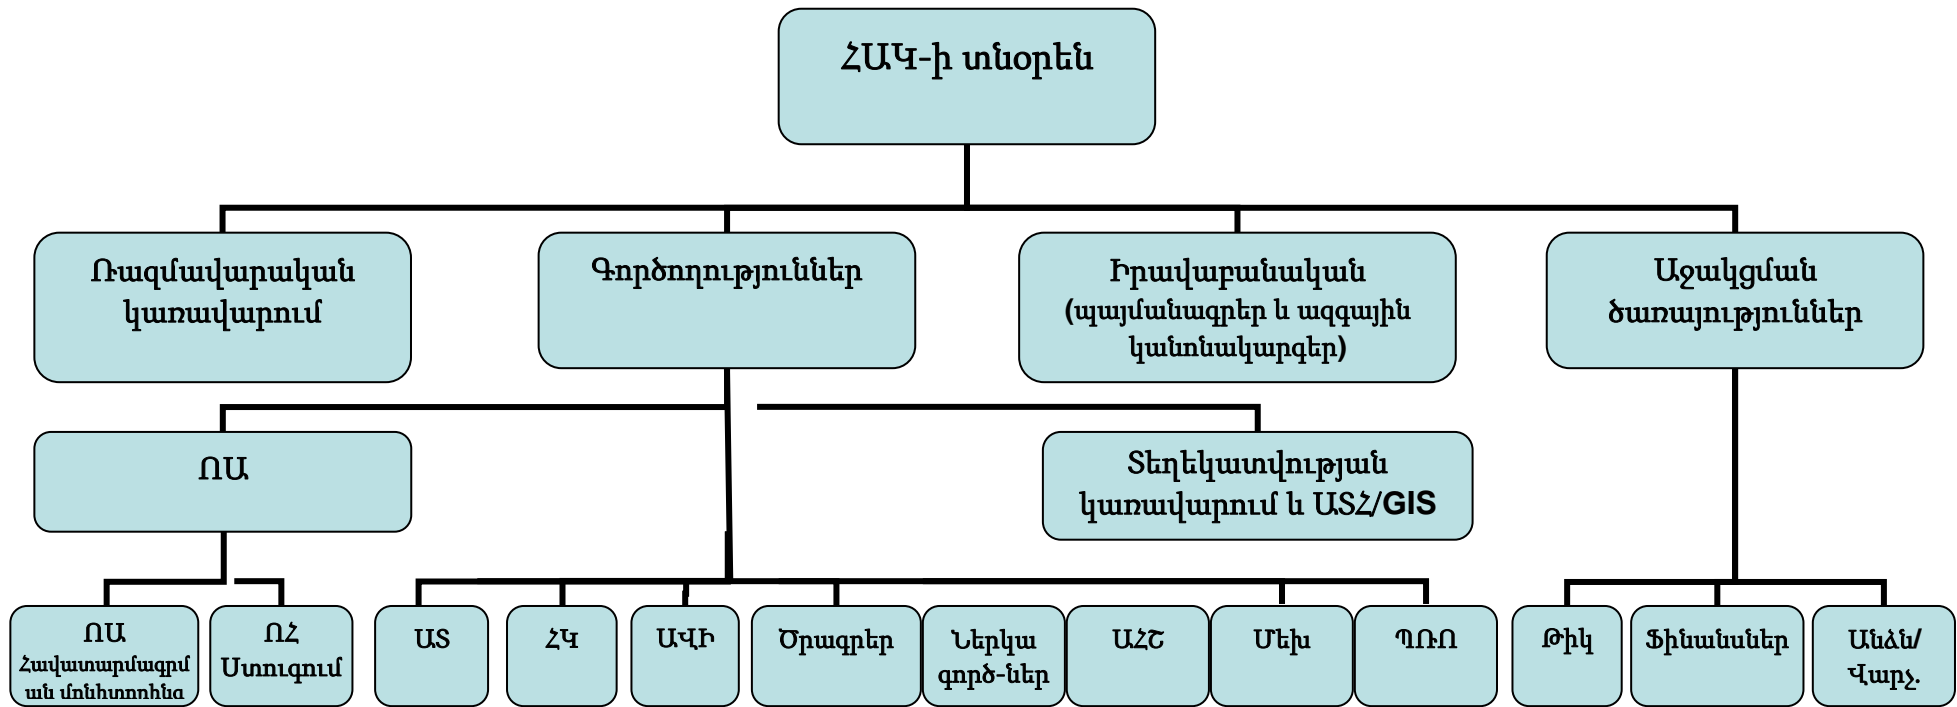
ՀԱԿ-ի տնօրեն

Ռազմավարական կառավարում

Գործողություններ

Իրավաբանական (պայմանագրեր և ազգային կանոնակարգեր)

Աջակցման ծառայություններ

ՌԱ

Տեղեկատվության կառավարում և ԱՏՀ/GIS

ՌԱ Հավատարմագրման մոնիտորինգ

ՌՀ Ստուգում

ԱՏ

ՀԿ

ԱՎԻ

Ծրագրեր

Ներկա գործ-ներ

ԱՀՇ

Մեխ

ՊՌՌ

Թիկ

Ֆինանսներ

Անձն/ Վարչ.